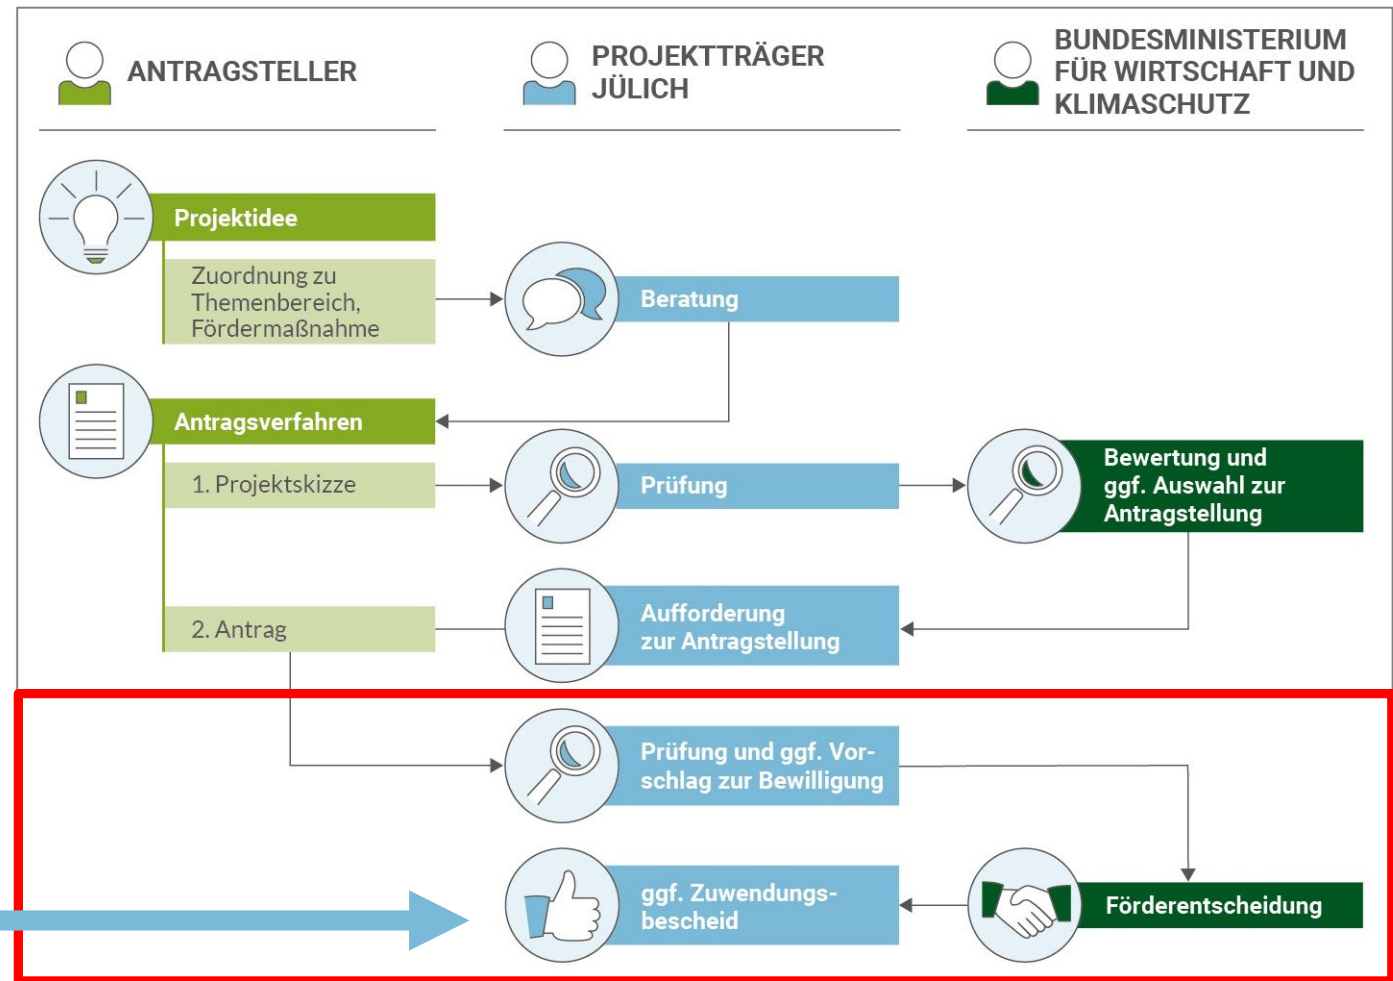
ANTRAGSTELLER

PROJEKTTRÄGER JÜLICH

BUNDESMINISTERIUM FÜR WIRTSCHAFT UND KLIMASCHUTZ

Projektidee

Zuordnung zu Themenbereich, Fördermaßnahme

Beratung

Antragsverfahren

1. Projektskizze

Prüfung

Bewertung und ggf. Auswahl zur Antragstellung

2. Antrag

Aufforderung zur Antragstellung

Prüfung und ggf. Vorschlag zur Bewilligung

ggf. Zuwendungsbescheid

Förderentscheidung